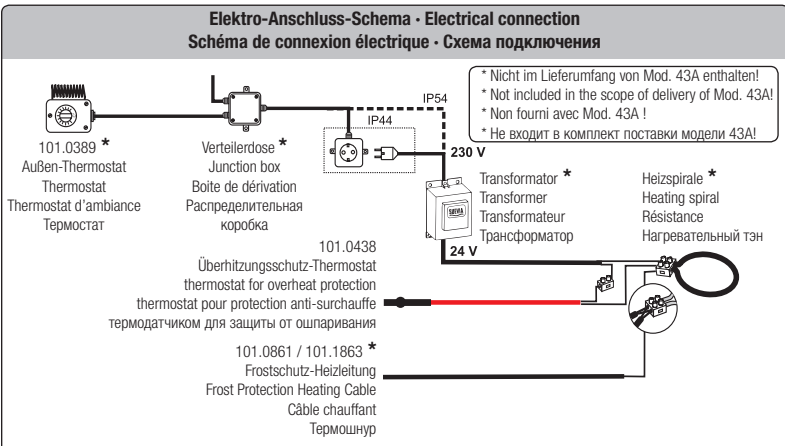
Elektro-Anschluss-Schema · Electrical connection
Schéma de connexion électrique · Схема подключения

* Nicht im Lieferumfang von Mod. 43A enthalten!
* Not included in the scope of delivery of Mod. 43A!
* Non fourni avec Mod. 43A !
* Не входит в комплект поставки модели 43A!

IP54

IP44

230 V

24 V

101.0389 *
Außen-Thermostat
Thermostat
Thermostat d'ambiance
Термостат

Verteilerdose *
Junction box
Boite de dérivation
Распределительная коробка

Transformator *
Transformer
Transformateur
Трансформатор

Heizspirale *
Heating spiral
Résistance
Нагревательный тэн

101.0438
Überhitzungsschutz-Thermostat
thermostat for overheat protection
thermostat pour protection anti-surchauffe
термодатчиком для защиты от ошпаривания

101.0861 / 101.1863 *
Frostschutz-Heizleitung
Frost Protection Heating Cable
Câble chauffant
Термошнур